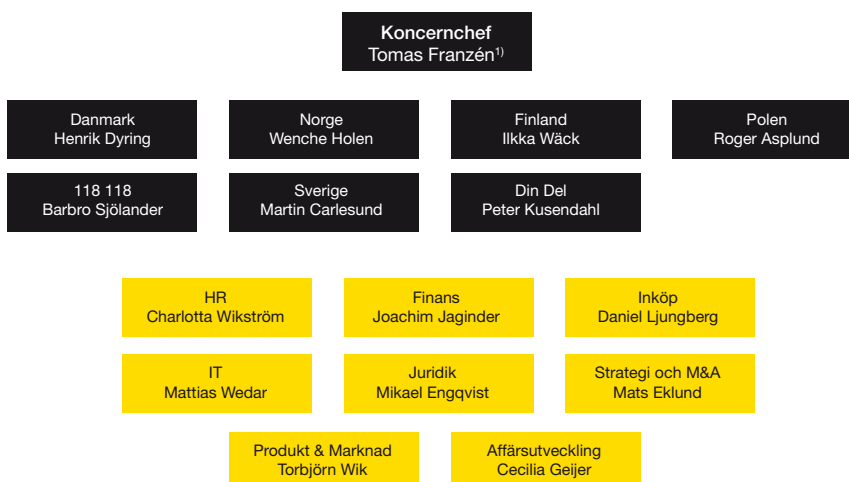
Koncernchef
Tomas Franzén$^{1)}$

Danmark
Henrik Dyring

Norge
Wenche Holen

Finland
Ilkka Wäck

Polen
Roger Asplund

118 118
Barbro Sjölander

Sverige
Martin Carlesund

Din Del
Peter Kusendahl

HR
Charlotta Wikström

Finans
Joachim Jaginder

Inköp
Daniel Ljungberg

IT
Mattias Wedar

Juridik
Mikael Engqvist

Strategi och M&A
Mats Eklund

Produkt & Marknad
Torbjörn Wik

Affärsutveckling
Cecilia Geijer